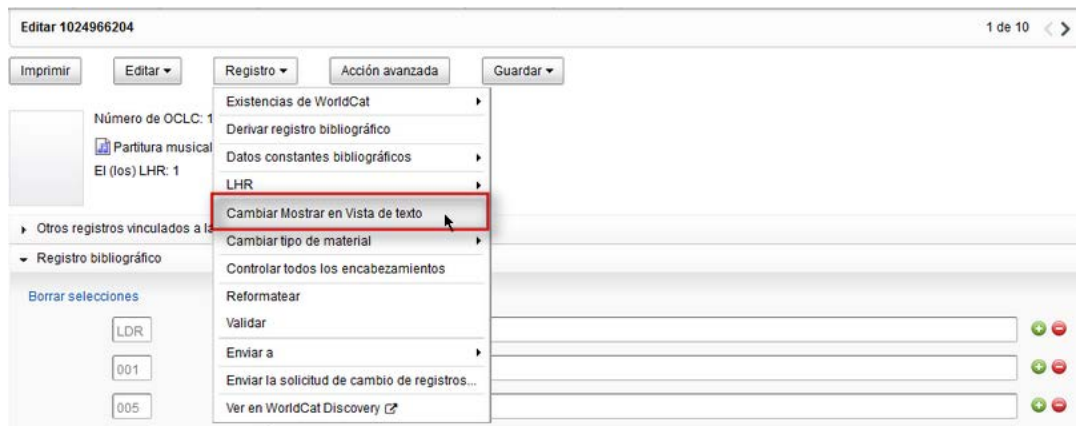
Editar 1024966204

1 de 10

Imprimir

Editar ▾

Registro ▾

Acción avanzada

Guardar ▾

Número de OCLC: 1

Partitura musical

El (los) LHR: 1

Existencias de WorldCat

Derivar registro bibliográfico

Datos constantes bibliográficos

LHR

Cambiar Mostrar en Vista de texto

Cambiar tipo de material

Controlar todos los encabezamientos

Reformatear

Validar

Enviar a

Enviar la solicitud de cambio de registros...

Ver en WorldCat Discovery

Otros registros vinculados a la

Registro bibliográfico

Borrar selecciones

LDR

001

005